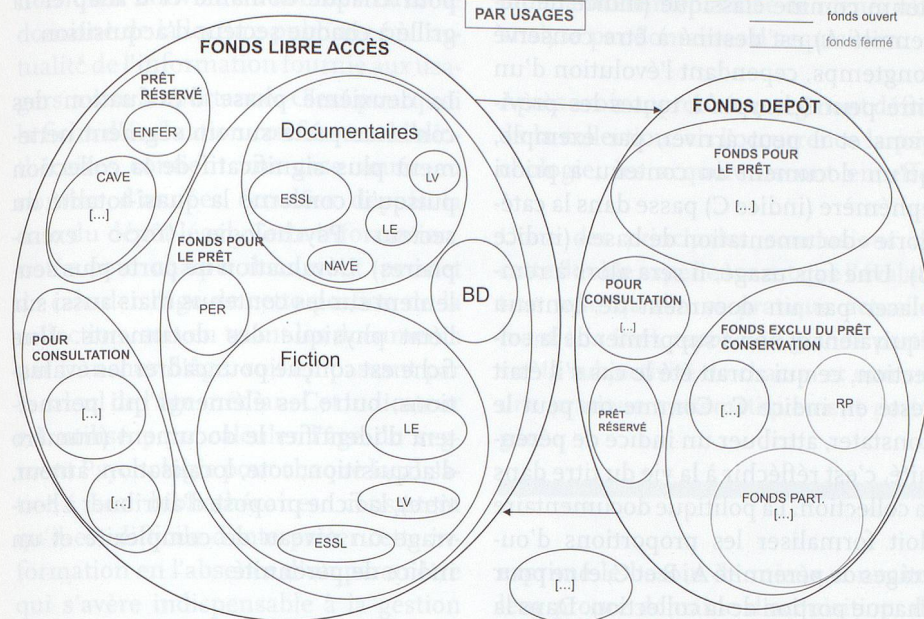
PAR USAGES

fonds ouvert

fonds fermé

FONDS LIBRE ACCÈS

PRÊT RÉSERVÉ

ENFER

CAVE

[...]

Documentaires

ESSL

LV

LE

NAVE

FONDS POUR LE PRÊT

PER

BD

POUR CONSULTATION

[...]

Fiction

LE

[...]

LV

ESSL

FONDS DEPÔT

FONDS POUR LE PRÊT

[...]

POUR CONSULTATION

[...]

FONDS EXCLU DU PRÊT CONSERVATION

PRÊT RÉSERVÉ

[...]

RP

FONDS PART.

[...]

[...]